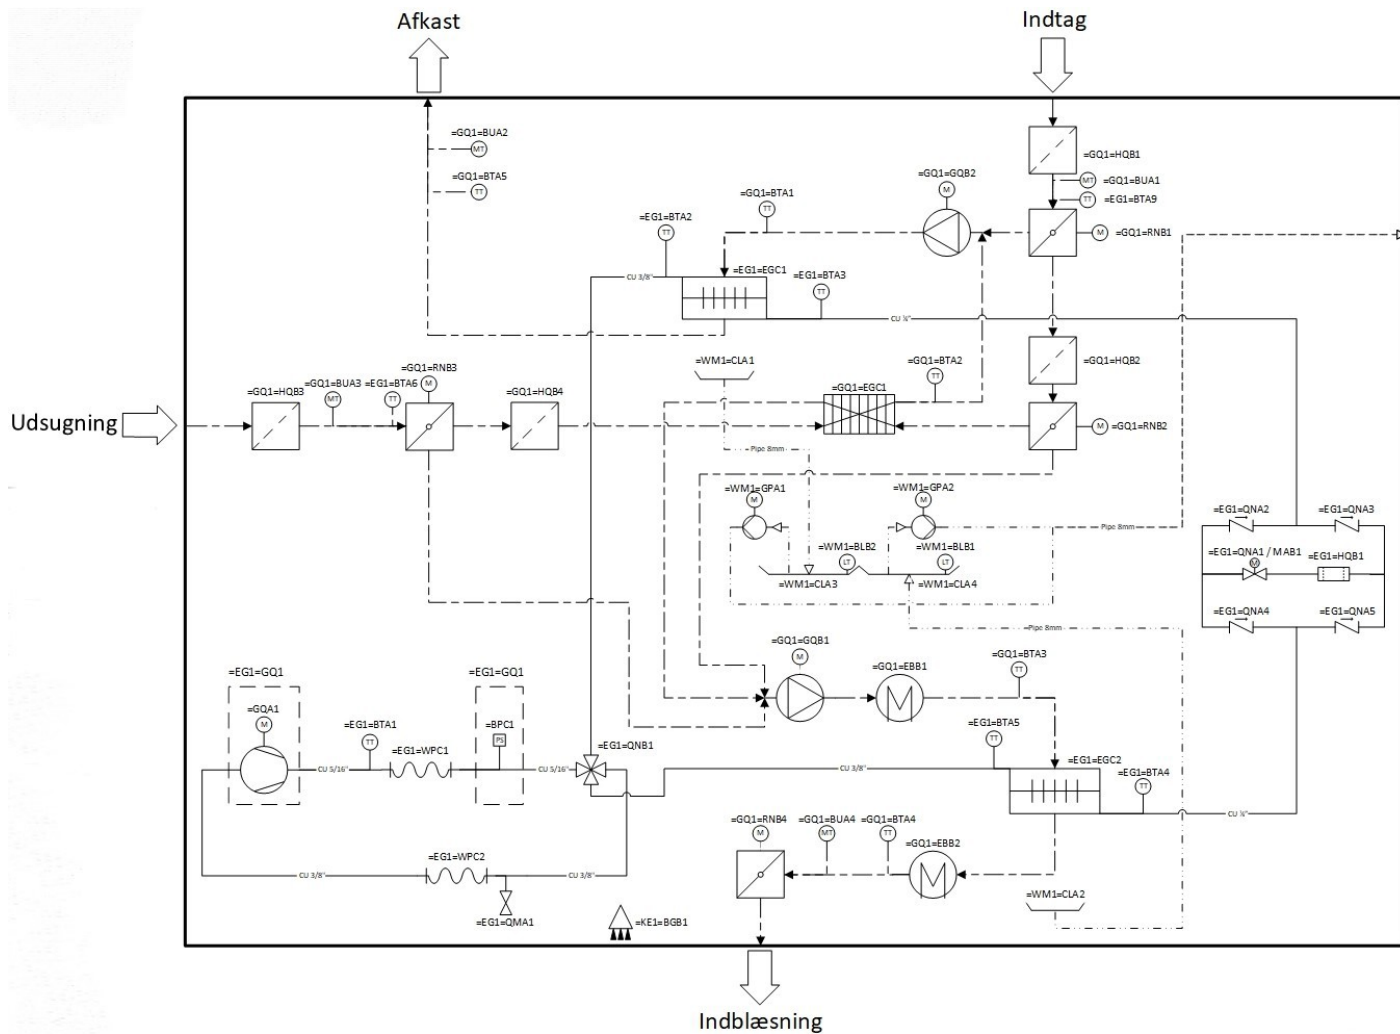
Afkast

Indtag

=GQ1=BUA2
MT

=GQ1=BTA5
TT

=GQ1=HQB1
MT =GQ1=BUA1
TT =EG1=BTA9
=GQ1=GQB2
M
M =GQ1=RNB1

=GQ1=BTA1
TT
=EG1=BTA2
TT
=EG1=EGC1
=EG1=BTA3
TT
CU 3/8"
CU ¼"

=GQ1=HQB2
=GQ1=RNB3
=GQ1=HQB3
=GQ1=BUA3
=EG1=BTA6
M
MT
TT
=GQ1=HQB4
=WM1=CLA1
=GQ1=BTA2
TT
=GQ1=EGC1
M =GQ1=RNB2

Udsugning

Pipe 8mm

=WM1=GPA1
M
=WM1=GPA2
M
=WM1=BLB2
LT
=WM1=BLB1
LT
=WM1=CLA3
=WM1=CLA4
Pipe 8mm
Pipe 8mm

=EG1=QNA2
=EG1=QNA3
=EG1=QNA1 / MAB1
M
=EG1=HQB1
=EG1=QNA4
=EG1=QNA5

=GQ1=GQB1
M
=GQ1=EBB1
=GQ1=BTA3
TT

=EG1=GQ1
=GQA1
M
=EG1=BTA1
TT
=EG1=WPC1
=EG1=GQ1
=BPC1
PS
CU 5/16"
CU 5/16"
=EG1=QNB1
CU 3/8"
=EG1=BTA5
TT
=EG1=EGC2
=EG1=BTA4
TT
CU ¼"

=GQ1=RNB4
M
=GQ1=BUA4
MT
=GQ1=BTA4
TT
=GQ1=EBB2

=EG1=WPC2
CU 3/8"
CU 3/8"
=EG1=QMA1
=KE1=BGB1
=WM1=CLA2

Indblæsning